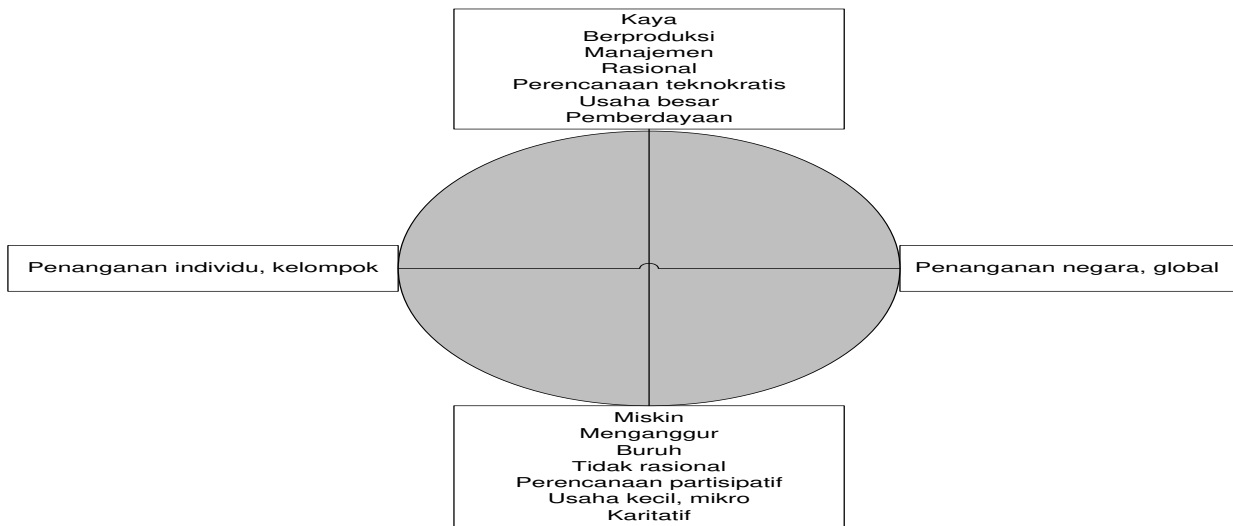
Kaya
Berproduksi
Manajemen
Rasional
Perencanaan teknokratis
Usaha besar
Pemberdayaan

Penanganan individu, kelompok

Penanganan negara, global

Miskin
Menganggur
Buruh
Tidak rasional
Perencanaan partisipatif
Usaha kecil, mikro
Karitatif